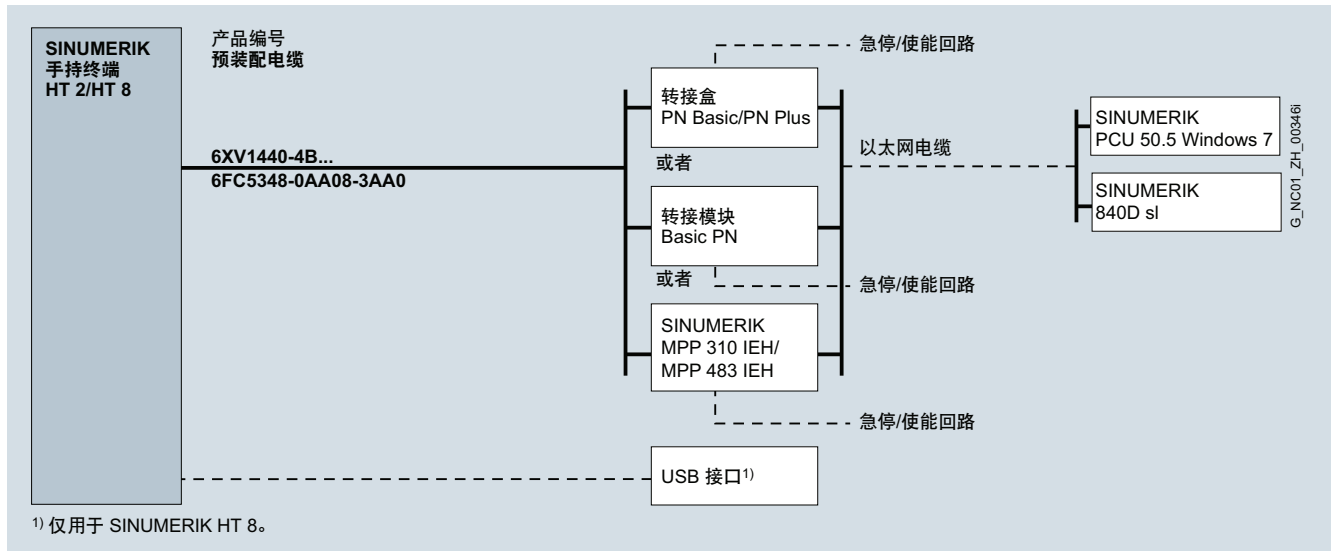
SINUMERIK
手持终端
HT 2/HT 8

产品编号
预装配电缆

6XV1440-4B...
6FC5348-0AA08-3AA0

急停/使能回路

转接盒
PN Basic/PN Plus

或者

转接模块
Basic PN

或者

急停/使能回路

SINUMERIK
MPP 310 IEH/
MPP 483 IEH

急停/使能回路

以太网电缆

SINUMERIK
PCU 50.5 Windows 7

SINUMERIK
840D sl

G_NC01_ZH_00346i

USB 接口$^{1)}$

$^{1)}$ 仅用于 SINUMERIK HT 8。